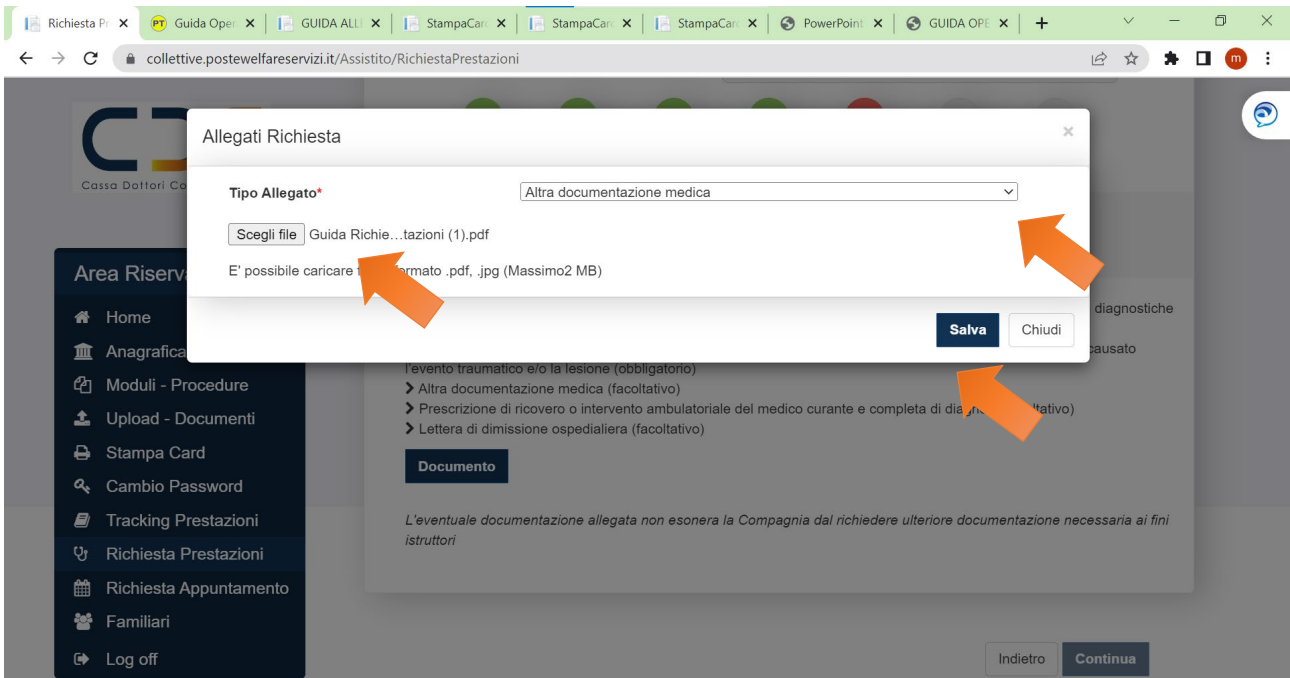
Richiesta Pr ×
Guida Oper ×
GUIDA ALL ×
StampaCar ×
StampaCar ×
StampaCar ×
PowerPoint ×
GUIDA OPE ×
+

collettive.postewelfareservizi.it/Assistito/RichiestaPrestazioni

Cassa Dottori Co

Area Riserv
Home
Anagrafica
Moduli - Procedure
Upload - Documenti
Stampa Card
Cambio Password
Tracking Prestazioni
Richiesta Prestazioni
Richiesta Appuntamento
Familiari
Log off

Allegati Richiesta
×
Tipo Allegato*
Altra documentazione medica
Scegli file Guida Richie…tazioni (1).pdf
E' possibile caricare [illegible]ormato .pdf, .jpg (Massimo2 MB)
Salva
Chiudi

diagnostiche
causato
l'evento traumatico e/o la lesione (obbligatorio)
Altra documentazione medica (facoltativo)
Prescrizione di ricovero o intervento ambulatoriale del medico curante e completa di diag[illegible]ltativo)
Lettera di dimissione ospedaliera (facoltativo)
Documento

L'eventuale documentazione allegata non esonera la Compagnia dal richiedere ulteriore documentazione necessaria ai fini istruttori

Indietro
Continua